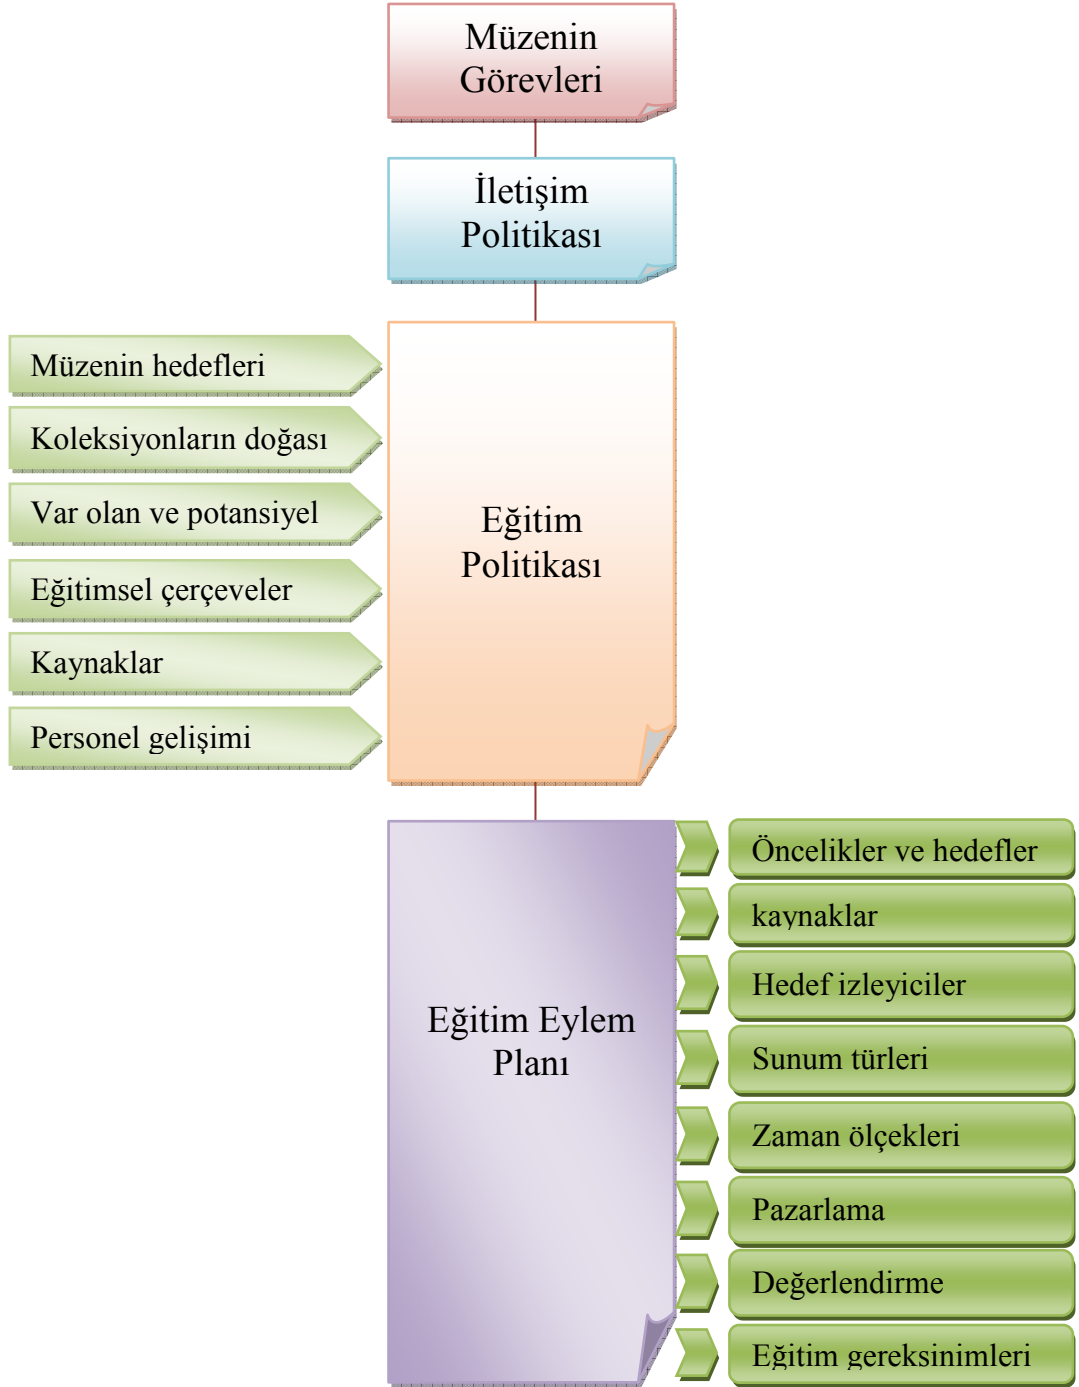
Müzenin Görevleri

İletişim Politikası

Müzenin hedefleri

Koleksiyonların doğası

Var olan ve potansiyel

Eğitimsel çerçeveler

Kaynaklar

Personel gelişimi

Eğitim Politikası

Eğitim Eylem Planı

Öncelikler ve hedefler

kaynaklar

Hedef izleyiciler

Sunum türleri

Zaman ölçekleri

Pazarlama

Değerlendirme

Eğitim gereksinimleri